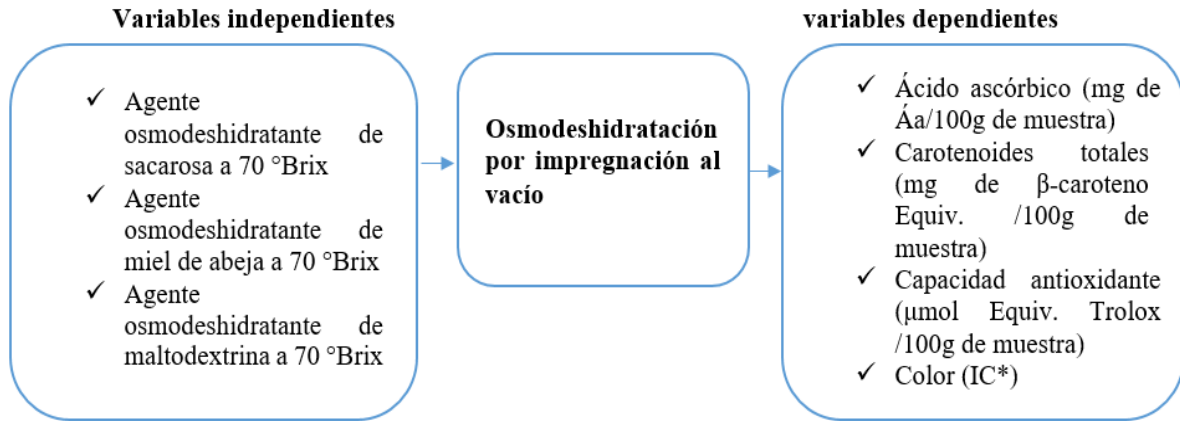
Variables independientes

✓ Agente osmodeshidratante de sacarosa a 70 °Brix
✓ Agente osmodeshidratante de miel de abeja a 70 °Brix
✓ Agente osmodeshidratante de maltodextrina a 70 °Brix

Osmodeshidratación por impregnación al vacío

variables dependientes

✓ Ácido ascórbico (mg de Áa/100g de muestra)
✓ Carotenoides totales (mg de β-caroteno Equiv. /100g de muestra)
✓ Capacidad antioxidante (μmol Equiv. Trolox /100g de muestra)
✓ Color (IC*)